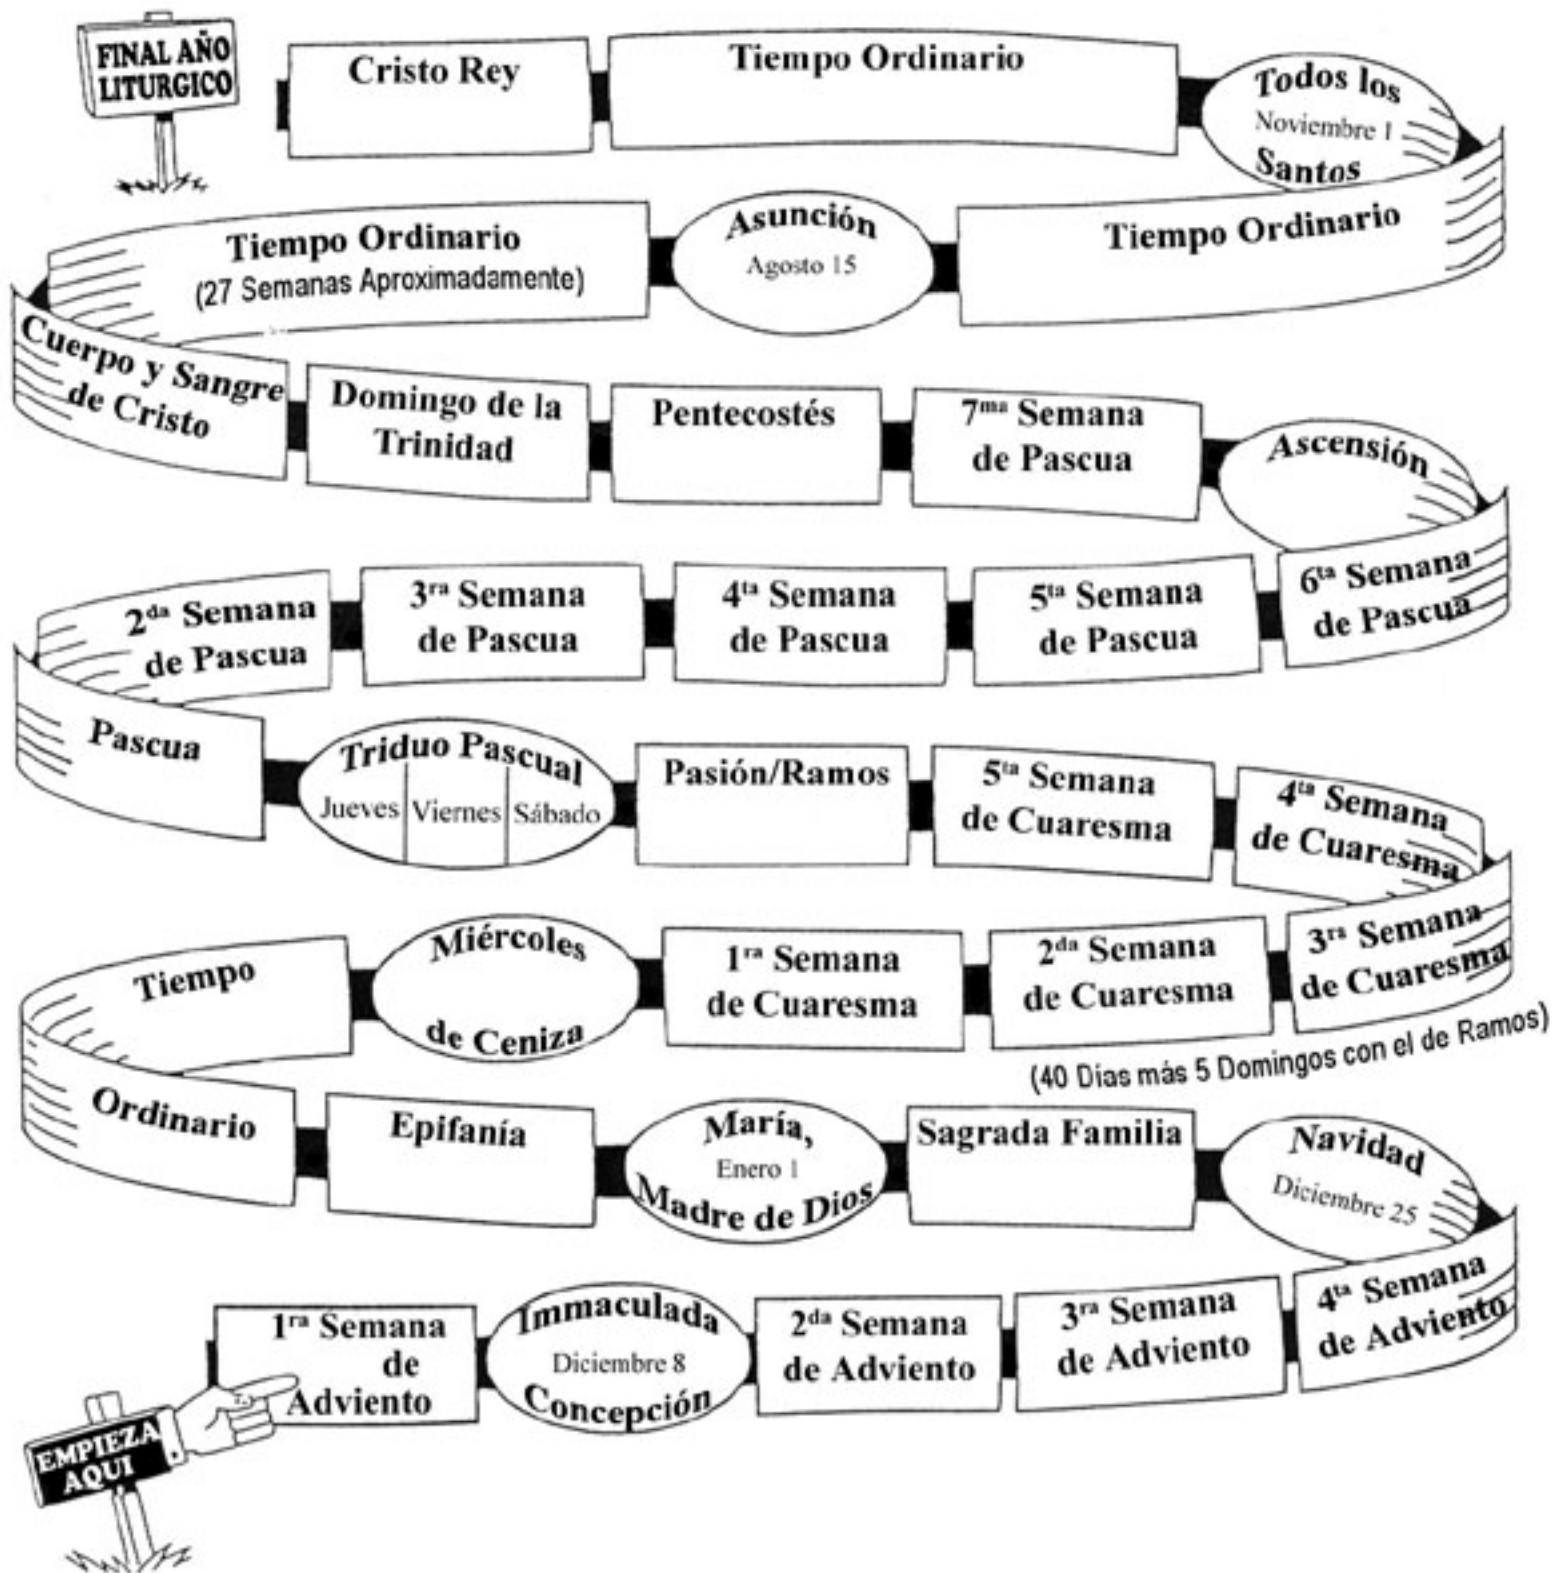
FINAL AÑO LITURGICO

Cristo Rey

Tiempo Ordinario

Todos los Noviembre 1 Santos

Tiempo Ordinario

Asunción Agosto 15

Tiempo Ordinario (27 Semanas Aproximadamente)

Cuerpo y Sangre de Cristo

Domingo de la Trinidad

Pentecostés

$7^{ma}$ Semana de Pascua

Ascensión

$6^{ta}$ Semana de Pascua

$5^{ta}$ Semana de Pascua

$4^{ta}$ Semana de Pascua

$3^{ra}$ Semana de Pascua

$2^{da}$ Semana de Pascua

Pascua

Triduo Pascual

Jueves | Viernes | Sábado

Pasión/Ramos

$5^{ta}$ Semana de Cuaresma

$4^{ta}$ Semana de Cuaresma

$3^{ra}$ Semana de Cuaresma

$2^{da}$ Semana de Cuaresma

$1^{ra}$ Semana de Cuaresma

Miércoles de Ceniza

Tiempo Ordinario

(40 Dias más 5 Domingos con el de Ramos)

Epifanía

María, Enero 1 Madre de Dios

Sagrada Familia

Navidad Diciembre 25

$4^{ta}$ Semana de Adviento

$3^{ra}$ Semana de Adviento

$2^{da}$ Semana de Adviento

Immaculada Diciembre 8 Concepción

$1^{ra}$ Semana de Adviento

EMPIEZA AQUI